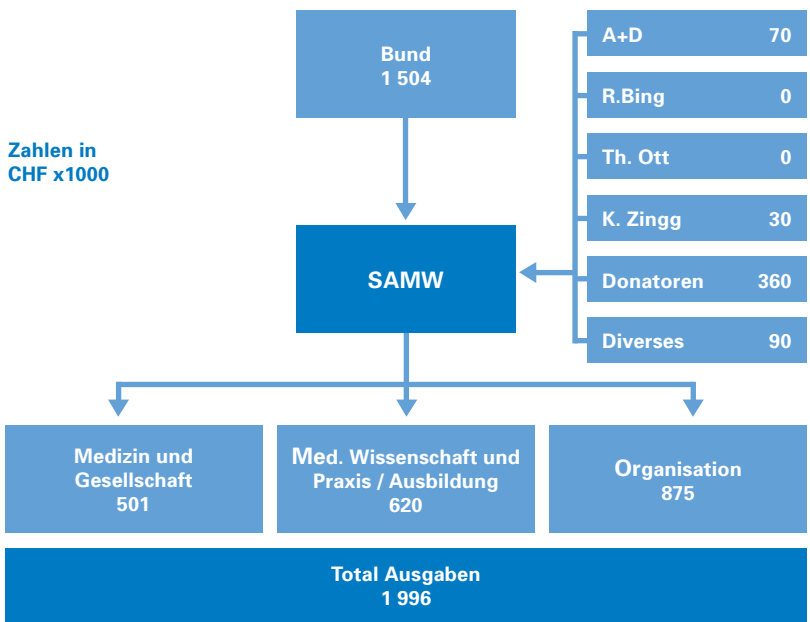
Bund
1 504

Zahlen in
CHF x1000

A+D 70

R.Bing 0

Th. Ott 0

K. Zingg 30

Donatoren 360

Diverses 90

SAMW

Medizin und Gesellschaft
501

Med. Wissenschaft und Praxis / Ausbildung
620

Organisation
875

Total Ausgaben
1 996